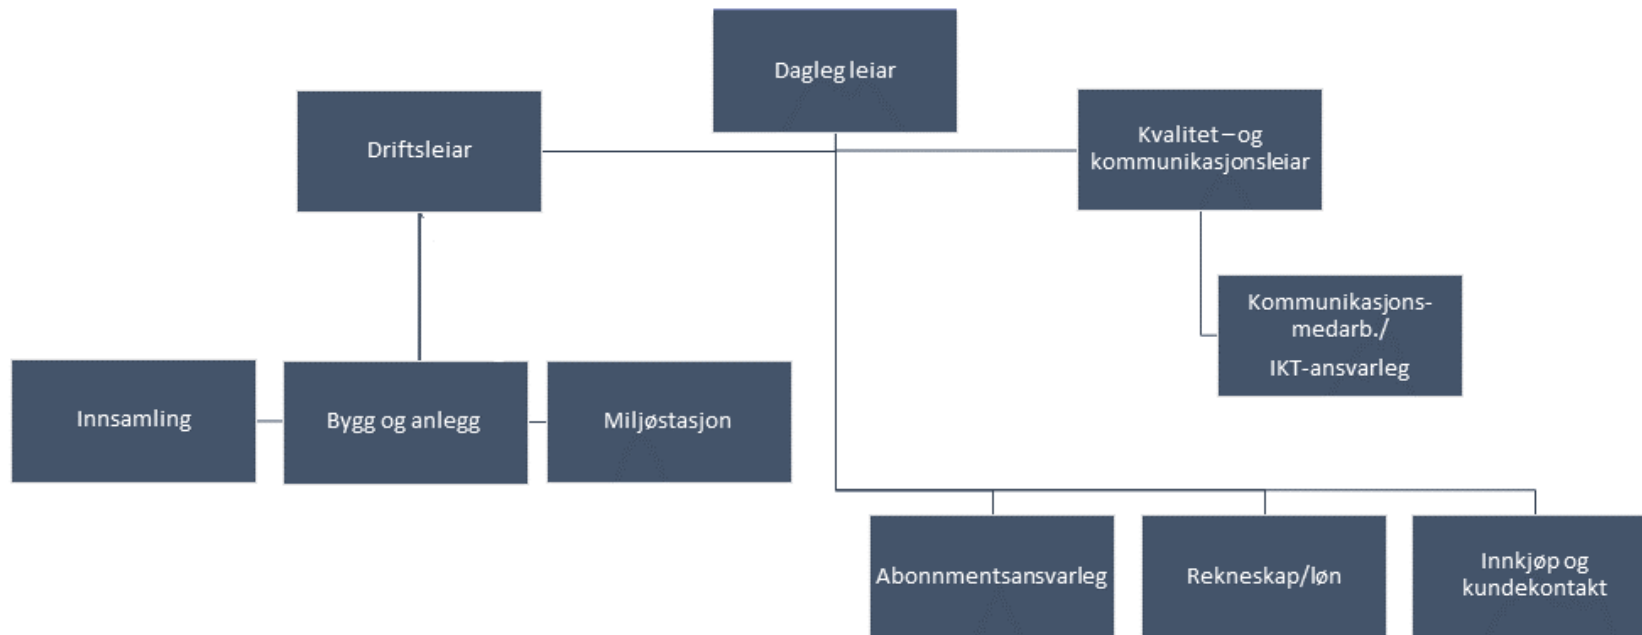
Dagleg leiar

Driftsleiar

Kvalitet – og kommunikasjonsleiar

Kommunikasjonsmedarb./

IKT-ansvarleg

Innsamling

Bygg og anlegg

Miljøstasjon

Abonnmentsansvarleg

Rekneskap/løn

Innkjøp og kundekontakt